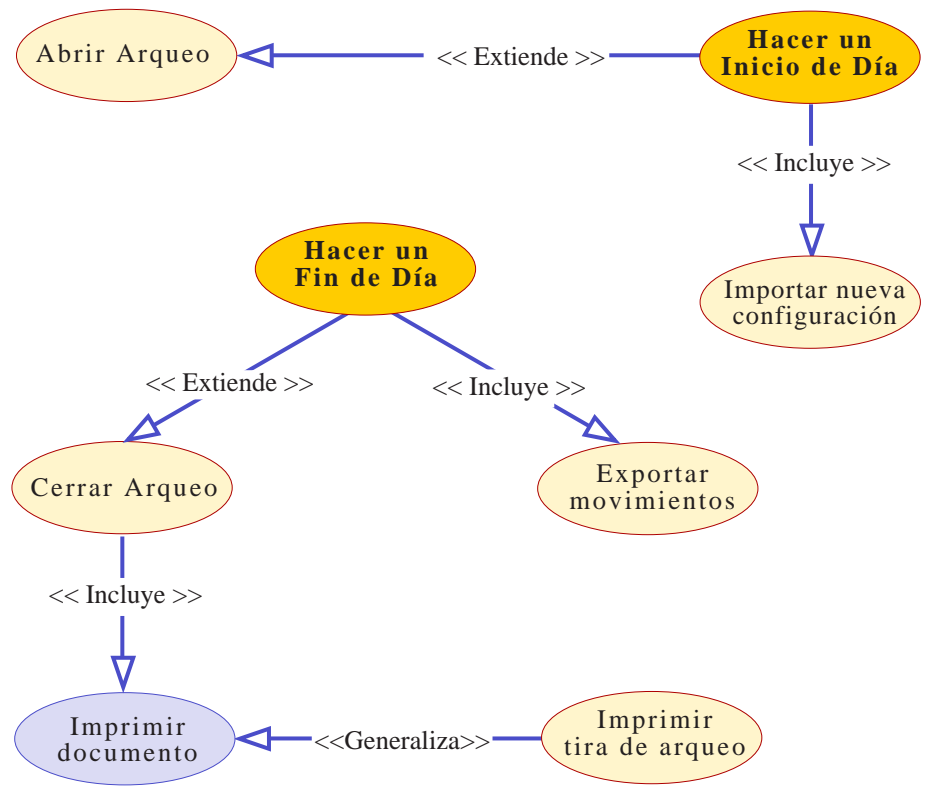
Abrir Arqueo

<< Extiende >>

Hacer un Inicio de Día

<< Incluye >>

Importar nueva configuración

Hacer un Fin de Día

<< Extiende >>

<< Incluye >>

Cerrar Arqueo

Exportar movimientos

<< Incluye >>

Imprimir documento

<<Generaliza>>

Imprimir tira de arqueo